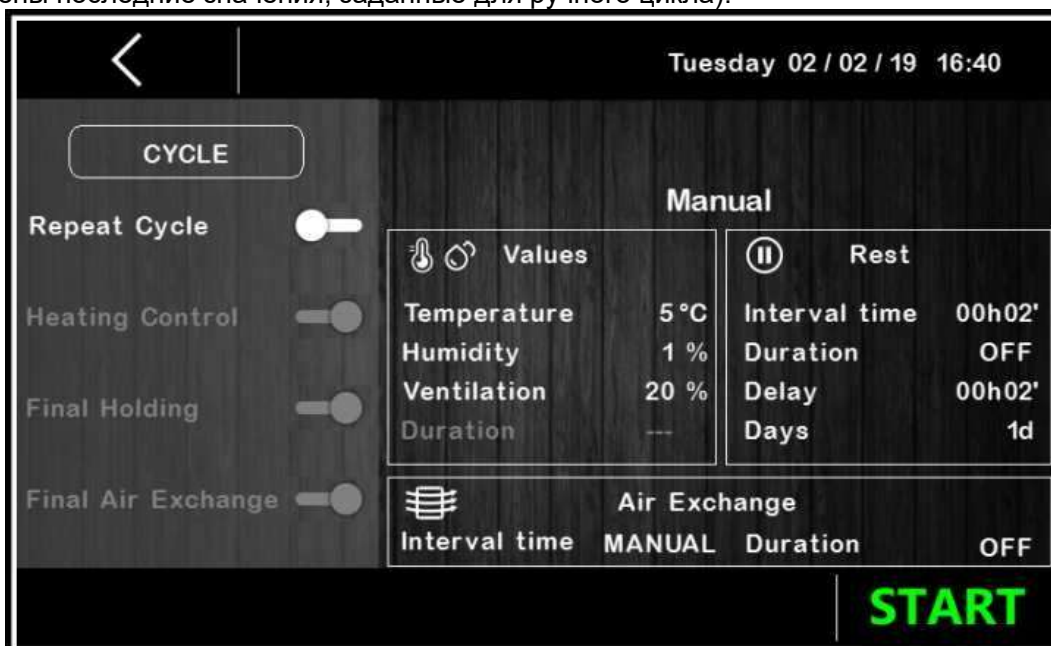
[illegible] последние значения, заданные для ручного цикла).

<

Tuesday 02 / 02 / 19 16:40

CYCLE

Repeat Cycle

Heating Control

Final Holding

Final Air Exchange

Manual

Values

| Temperature | 5 °C |
|---|---|
| Humidity | 1 % |
| Ventilation | 20 % |
| Duration | --- |

Rest

| Interval time | 00h02' |
|---|---|
| Duration | OFF |
| Delay | 00h02' |
| Days | 1d |

Air Exchange

Interval time MANUAL Duration OFF

START